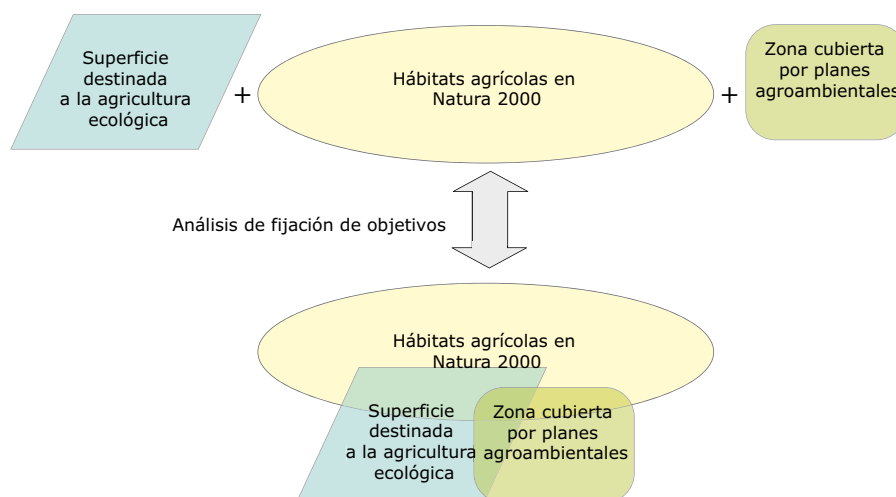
Superficie destinada a la agricultura ecológica

+

Hábitats agrícolas en Natura 2000

+

Zona cubierta por planes agroambientales

Análisis de fijación de objetivos

Hábitats agrícolas en Natura 2000

Superficie destinada a la agricultura ecológica

Zona cubierta por planes agroambientales